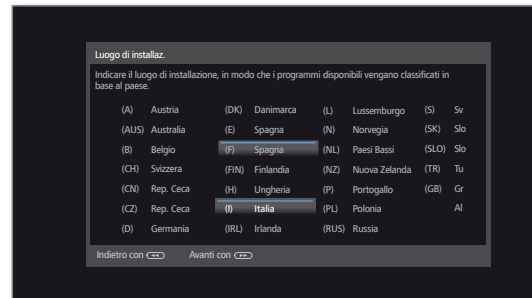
Luogo di installaz.

Indicare il luogo di installazione, in modo che i programmi disponibili vengano classificati in base al paese.

| | | | | | | | |
|---|---|---|---|---|---|---|---|
| (A) | Austria | (DK) | Danimarca | (L) | Lussemburgo | (S) | Sv |
| (AUS) | Australia | (E) | Spagna | (N) | Norvegia | (SK) | Slo |
| (B) | Belgio | (F) | Spagna | (NL) | Paesi Bassi | (SLO) | Slo |
| (CH) | Svizzera | (FIN) | Finlandia | (NZ) | Nuova Zelanda | (TR) | Tu |
| (CN) | Rep. Ceca | (H) | Ungheria | (P) | Portogallo | (GB) | Gr |
| (CZ) | Rep. Ceca | (I) | Italia | (PL) | Polonia | | Al |
| (D) | Germania | (IRL) | Irlanda | (RUS) | Russia | | |

Indietro con
Avanti con